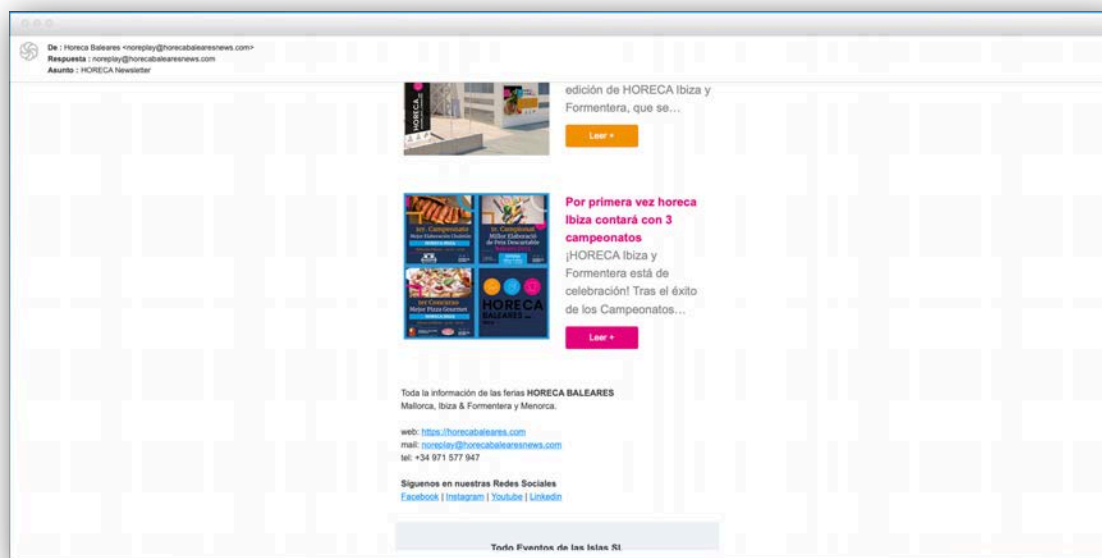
De : Horeca Baleares <noreplay@horecabalearesnews.com>
Respuesta : noreplay@horecabalearesnews.com
Asunto : HORECA Newsletter

edición de HORECA Ibiza y Formentera, que se...

Leer +

Por primera vez horeca Ibiza contará con 3 campeonatos

¡HORECA Ibiza y Formentera está de celebración! Tras el éxito de los Campeonatos...

Leer +

Toda la información de las ferias HORECA BALEARES Mallorca, Ibiza & Formentera y Menorca.

web: https://horecabaleares.com
mail: noreplay@horecabalearesnews.com
tel: +34 971 577 947

Síguenos en nuestras Redes Sociales
Facebook | Instagram | Youtube | Linkedin

Todo Eventos de las Islas SL